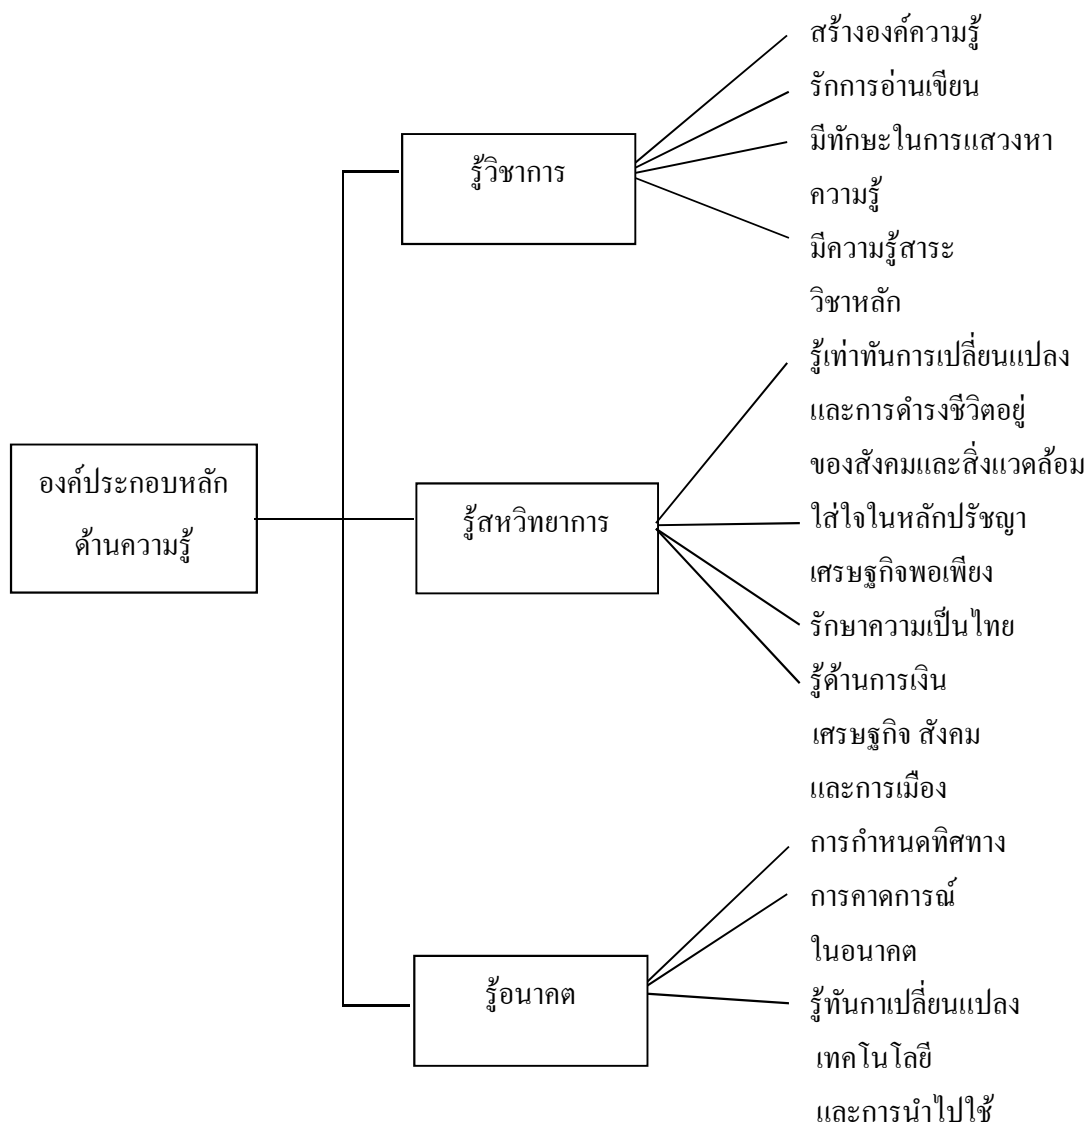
องค์ประกอบหลัก ด้านความรู้

รู้วิชาการ

สร้างองค์ความรู้
รักการอ่านเขียน
มีทักษะในการแสวงหาความรู้
มีความรู้สาระวิชาหลัก

รู้สหวิทยาการ

รู้เท่าทันการเปลี่ยนแปลงและการดำรงชีวิตอยู่ของสังคมและสิ่งแวดล้อม
ใส่ใจในหลักปรัชญาเศรษฐกิจพอเพียง
รักษาความเป็นไทย
รู้ด้านการเงิน เศรษฐกิจ สังคม และการเมือง

รู้อนาคต

การกำหนดทิศทาง
การคาดการณ์ในอนาคต
รู้ทันกาเปลี่ยนแปลง เทคโนโลยี และการนำไปใช้